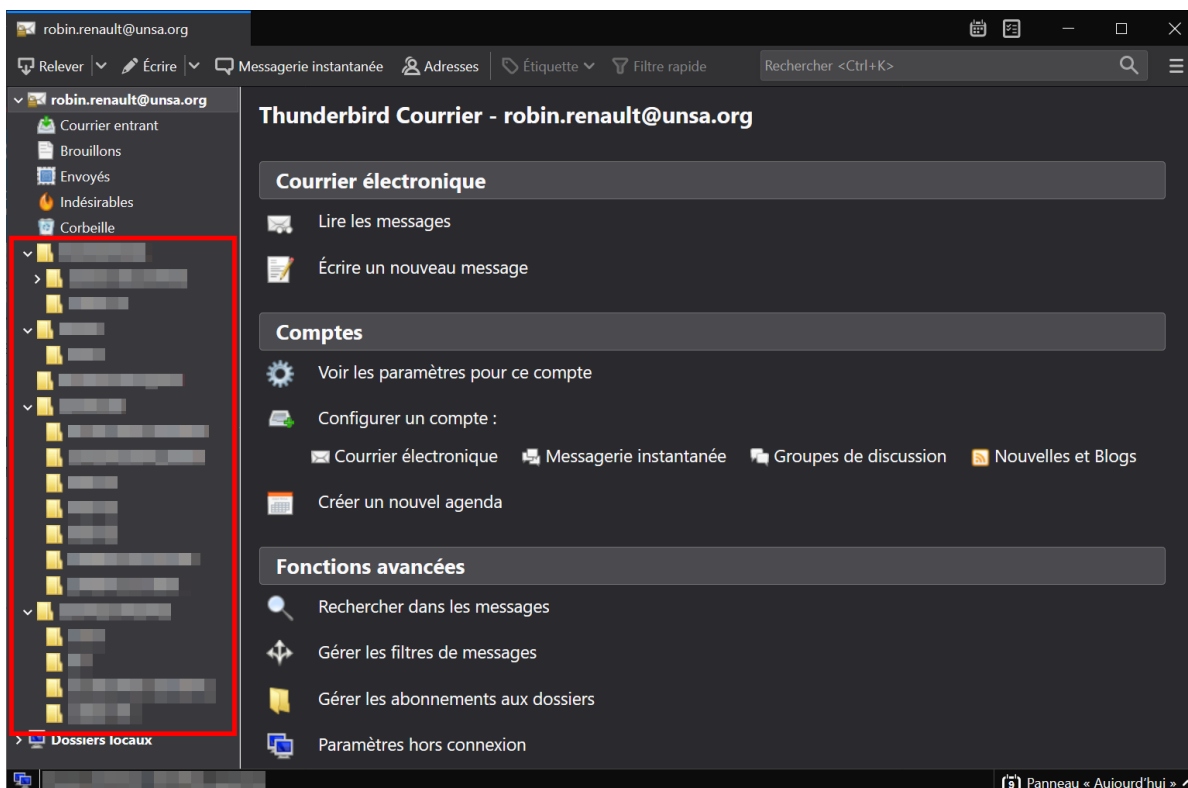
robin.renault@unsa.org

Relever | Écrire | Messagerie instantanée | Adresses | Étiquette | Filtre rapide | Rechercher <Ctrl+K>

robin.renault@unsa.org
Courrier entrant
Brouillons
Envoyés
Indésirables
Corbeille
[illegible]
Dossiers locaux

Thunderbird Courrier - robin.renault@unsa.org

Courrier électronique

Lire les messages

Écrire un nouveau message

Comptes

Voir les paramètres pour ce compte

Configurer un compte :

Courrier électronique  Messagerie instantanée  Groupes de discussion  Nouvelles et Blogs

Créer un nouvel agenda

Fonctions avancées

Rechercher dans les messages

Gérer les filtres de messages

Gérer les abonnements aux dossiers

Paramètres hors connexion

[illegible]

Panneau « Aujourd'hui »